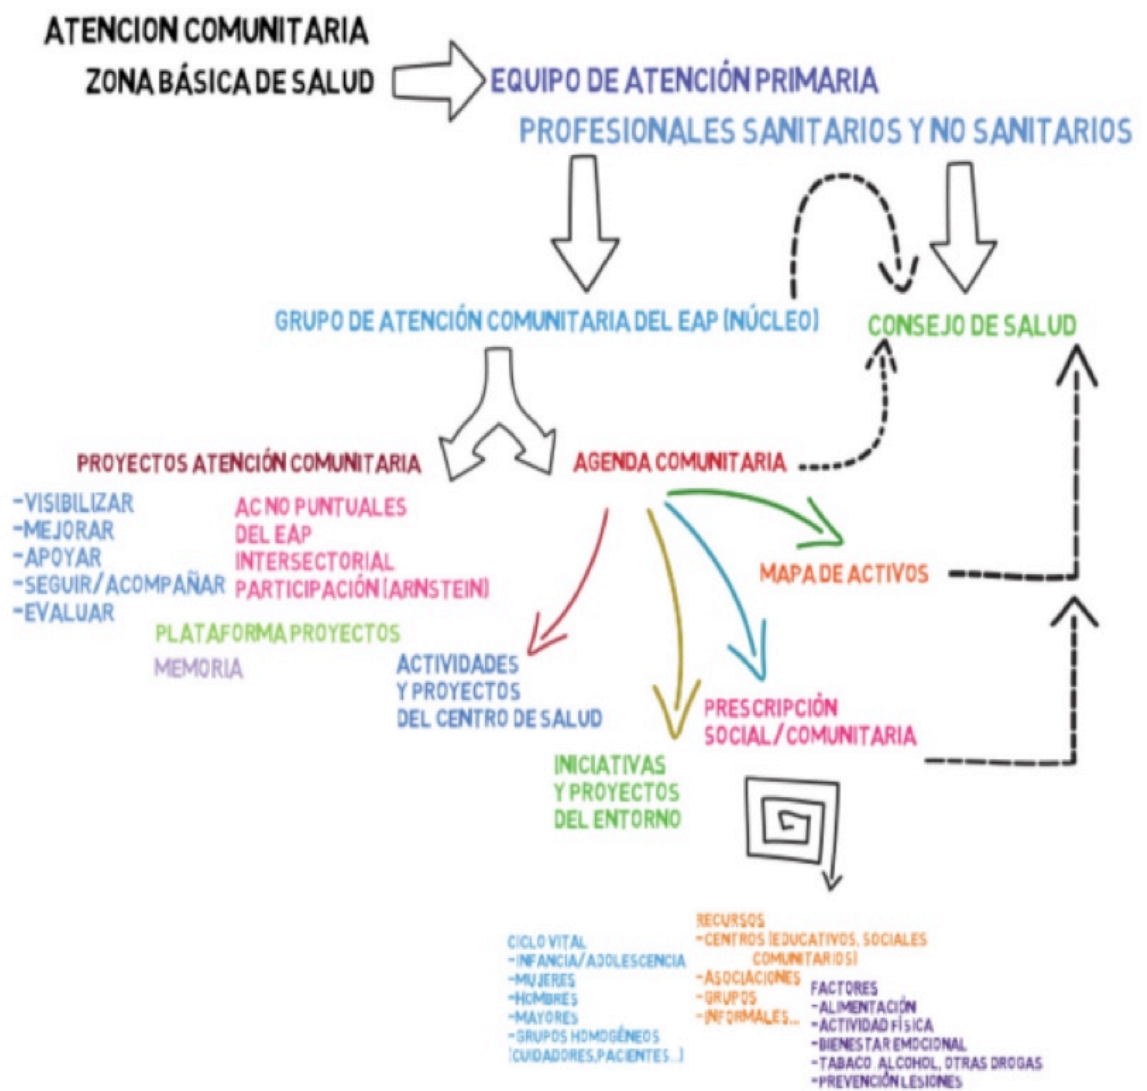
ATENCION COMUNITARIA

ZONA BÁSICA DE SALUD

EQUIPO DE ATENCIÓN PRIMARIA

PROFESIONALES SANITARIOS Y NO SANITARIOS

GRUPO DE ATENCIÓN COMUNITARIA DEL EAP (NÚCLEO)

CONSEJO DE SALUD

PROYECTOS ATENCIÓN COMUNITARIA

-VISIBILIZAR
-MEJORAR
-APOYAR
-SEGUIR/ACOMPAÑAR
-EVALUAR

AC NO PUNTUALES
DEL EAP
INTERSECTORIAL
PARTICIPACIÓN (ARNSTEIN)

PLATAFORMA PROYECTOS

MEMORIA

AGENDA COMUNITARIA

MAPA DE ACTIVOS

ACTIVIDADES
Y PROYECTOS
DEL CENTRO DE SALUD

PRESCRIPCIÓN
SOCIAL/COMUNITARIA

INICIATIVAS
Y PROYECTOS
DEL ENTORNO

CICLO VITAL
-INFANCIA/ADOLESCENCIA
-MUJERES
-HOMBRES
-MAYORES
-GRUPOS HOMOGÉNEOS (CUIDADORES,PACIENTES...)

RECURSOS
-CENTROS (EDUCATIVOS, SOCIALES COMUNITARIOS)
-ASOCIACIONES
-GRUPOS
-INFORMALES...

FACTORES
-ALIMENTACIÓN
-ACTIVIDAD FÍSICA
-BIENESTAR EMOCIONAL
-TABACO, ALCOHOL, OTRAS DROGAS
-PREVENCIÓN LESIONES